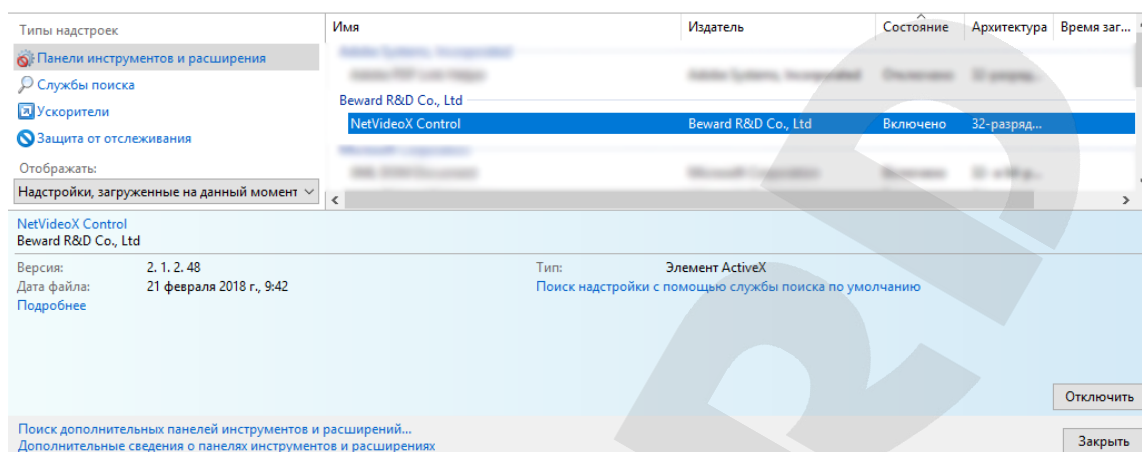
Типы надстроек
Панели инструментов и расширения
Службы поиска
Ускорители
Защита от отслеживания

Отображать:
Надстройки, загруженные на данный момент

| Имя | Издатель | Состояние | Архитектура | Время заг... |
|---|---|---|---|---|
| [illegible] | | | | |
| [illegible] | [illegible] | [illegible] | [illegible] | |
| Beward R&D Co., Ltd | | | | |
| NetVideoX Control | Beward R&D Co., Ltd | Включено | 32-разряд... | |
| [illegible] | | | | |
| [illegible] | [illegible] | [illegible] | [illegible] | |

NetVideoX Control
Beward R&D Co., Ltd

Версия: 2. 1. 2. 48
Дата файла: 21 февраля 2018 г., 9:42
Подробнее

Тип: Элемент ActiveX
Поиск надстройки с помощью службы поиска по умолчанию

Отключить

Поиск дополнительных панелей инструментов и расширений...
Дополнительные сведения о панелях инструментов и расширениях

Закрыть